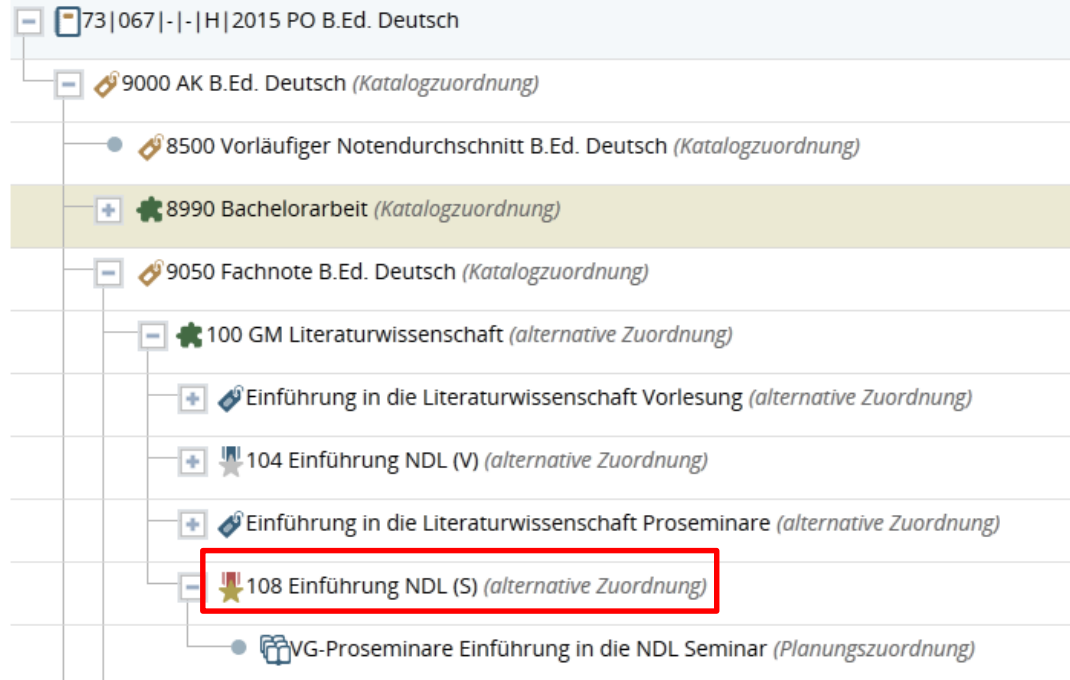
73|067|-|-|H|2015 PO B.Ed. Deutsch

9000 AK B.Ed. Deutsch (Katalogzuordnung)

8500 Vorläufiger Notendurchschnitt B.Ed. Deutsch (Katalogzuordnung)

8990 Bachelorarbeit (Katalogzuordnung)

9050 Fachnote B.Ed. Deutsch (Katalogzuordnung)

100 GM Literaturwissenschaft (alternative Zuordnung)

Einführung in die Literaturwissenschaft Vorlesung (alternative Zuordnung)

104 Einführung NDL (V) (alternative Zuordnung)

Einführung in die Literaturwissenschaft Proseminare (alternative Zuordnung)

108 Einführung NDL (S) (alternative Zuordnung)

VG-Proseminare Einführung in die NDL Seminar (Planungszuordnung)